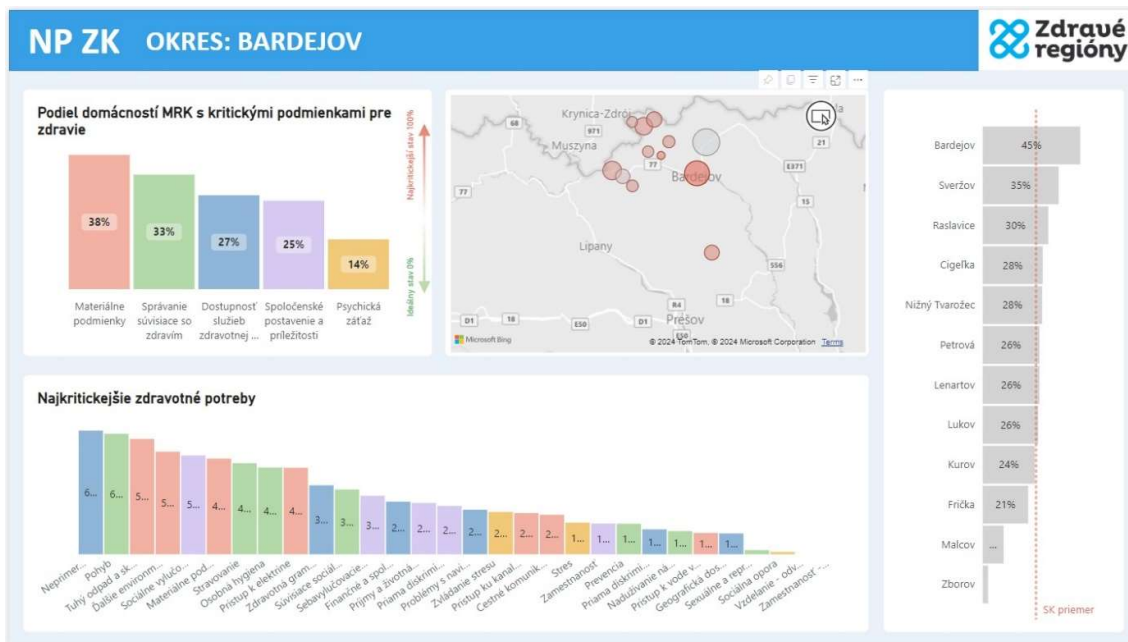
NP ZK OKRES: BARDEJOV

Zdravé regióny

Podiel domácností MRK s kritickými podmienkami pre zdravie

Najkritickejší stav 100%

Ideálny stav 0%

38%
33%
27%
25%
14%

Materiálne podmienky
Správanie súvisiace so zdravím
Dostupnosť služieb zdravotnej ...
Spoločenské postavenie a príležitosti
Psychická záťaž

Krynica-Zdrój
Muszyna
Bardejov
Lipany
Prešov
68
971
77
21
E371
77
15
556
R4
18
D1
18
E50
D1
Microsoft Bing
© 2024 TomTom, © 2024 Microsoft Corporation Terms

Bardejov 45%
Sveržov 35%
Raslavice 30%
Cigeľka 28%
Nižný Tvarožec 28%
Petrová 26%
Lenartov 26%
Lukov 26%
Kurov 24%
Frička 21%
Malcov ...
Zborov
SK priemer

Najkritickejšie zdravotné potreby

6... 6... 5... 5... 5... 4... 4... 4... 4... 3... 3... 3... 2... 2... 2... 2... 2... 2... 2... 1... 1... 1... 1... 1... 1... 1...

Neprimer... Pohyb Tuhý odpad a sk... Ďalšie environm... Sociálne vylučo... Materiálne pod... Stravovanie Osobná hygiena Prístup k elektrine Zdravotná gram... Súvisiace sociál... Sebavylučovacie... Finančné a spol... Príjmy a životná... Priama diskrimi... Problémy s navi... Zvládanie stresu Prístup ku kanal... Cestné komunik... Stres Zamestnanosť Prevencia Priama diskrimi... Naduživanie ná... Prístup k vode v... Geografická dos... Sexuálne a repr... Sociálna opora Vzdelanie - odv... Zamestnanosť - ...